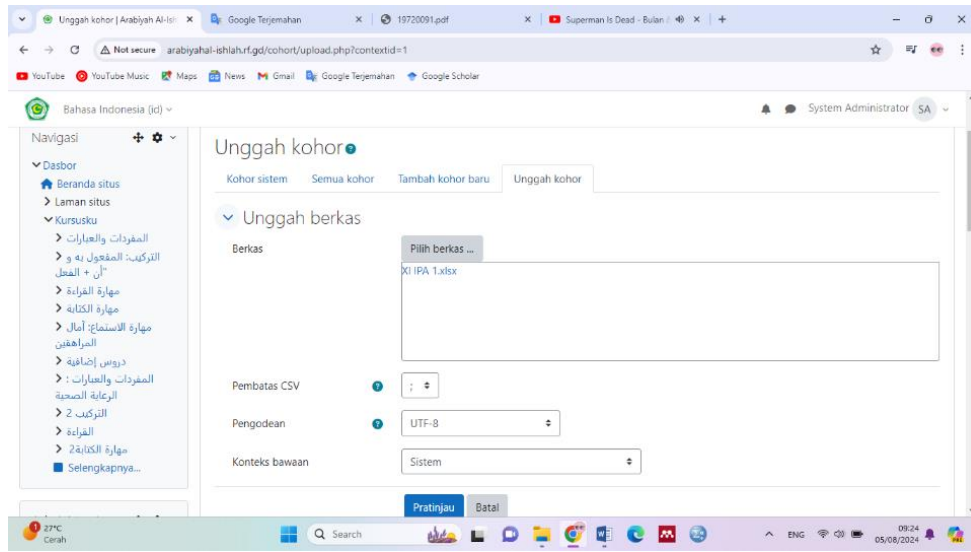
Unggah kohor | Arabiyah Al-Isl ×
Google Terjemahan ×
19720091.pdf ×
Superman Is Dead - Bulan ×
+

Not secure arabiyahal-ishlah.rf.gd/cohort/upload.php?contextid=1

YouTube YouTube Music Maps News Gmail Google Terjemahan Google Scholar

Bahasa Indonesia (id)

System Administrator SA

Navigasi

Dasbor
Beranda situs
Laman situs
Kursusku
المفردات والعبارات
التركيب: المفعول به و "أن + الفعل"
مهارة القراءة
مهارة الكتابة
مهارة الاستماع: آمال المراهقين
دروس إضافية
المفردات والعبارات : الرعاية الصحية
التركيب 2
القراءة
مهارة الكتابة2
Selengkapnya...

Unggah kohor

Kohor sistem Semua kohor Tambah kohor baru Unggah kohor

Unggah berkas

Berkas
Pilih berkas ...
XI IPA 1.xlsx

Pembatas CSV
;

Pengodean
UTF-8

Konteks bawaan
Sistem

Pratinjau Batal

27°C
Cerah

Search

ENG 09:24 05/08/2024